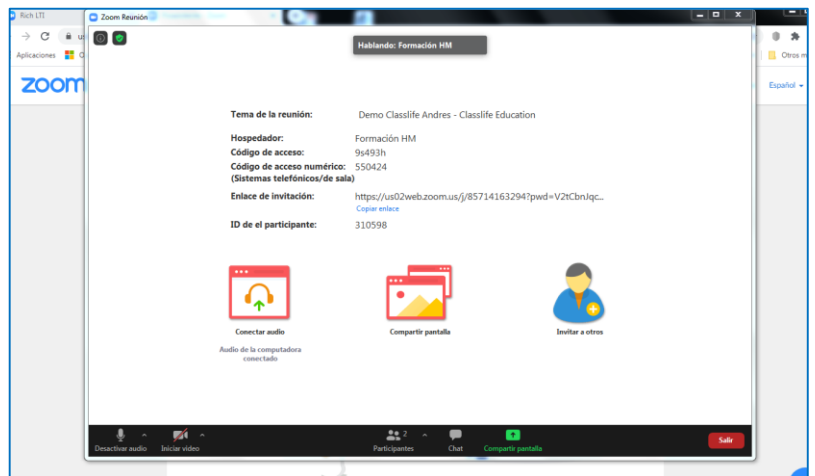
Rich LTI

Zoom Reunión

Aplicaciones

Otros m

zoom

Español

Hablando: Formación HM

Tema de la reunión: Demo Classlife Andres - Classlife Education

Hospedador: Formación HM

Código de acceso: 9s493h

Código de acceso numérico: 550424
(Sistemas telefónicos/de sala)

Enlace de invitación: https://us02web.zoom.us/j/85714163294?pwd=V2tCbnJqc...

Copiar enlace

ID de el participante: 310598

Conectar audio

Audio de la computadora conectado

Compartir pantalla

Invitar a otros

Desactivar audio

Iniciar video

2

Participantes

Chat

Compartir pantalla

Salir